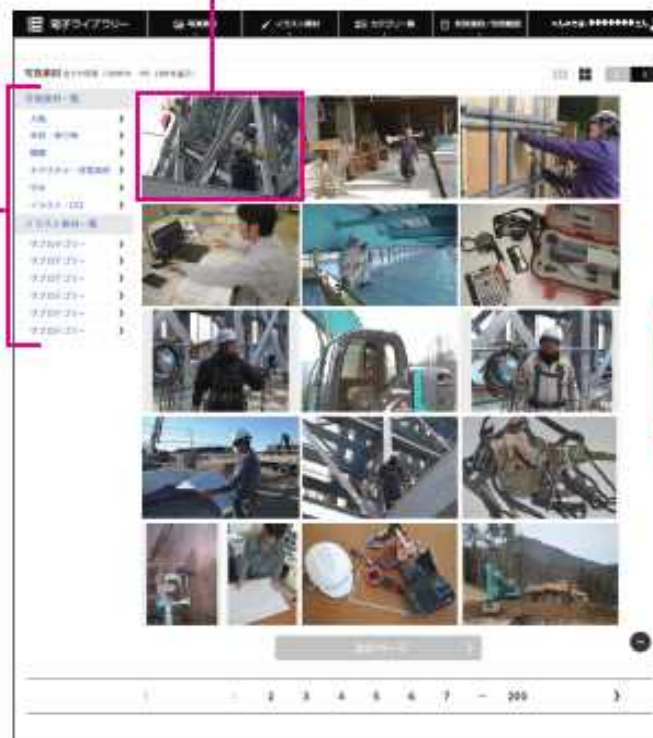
電子ライブラリー
写真素材
イラスト素材
カテゴリー覧
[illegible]
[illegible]さん

写真素材 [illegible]

写真素材一覧
人物
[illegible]
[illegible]
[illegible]
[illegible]
イラスト・CG
イラスト素材一覧
サブカテゴリー
サブカテゴリー
サブカテゴリー
サブカテゴリー
サブカテゴリー
サブカテゴリー

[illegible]

1 2 3 4 5 6 7 … 200